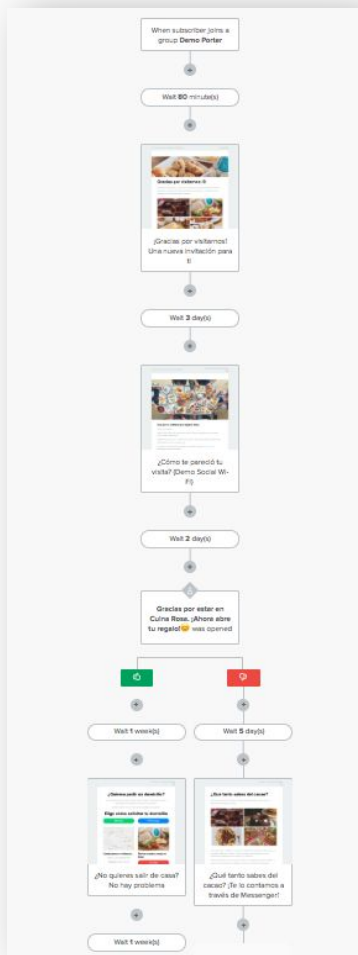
When subscriber joins a group **Demo Porter**

Wait **80** minute(s)

Gracias por visitarnos

¡Gracias por visitarnos! Una nueva invitación para ti

Wait **3** day(s)

¿Cómo te pareció tu visita? (Demo Social Wi-Fi)

Wait **2** day(s)

**Gracias por estar en Cuina Rosa. ¡Ahora abre tu regalo!😉** was opened

Wait **1** week(s)

Wait **5** day(s)

¿Quieres pedir en domicilio?

¿No quieres salir de casa? No hay problema

¿Qué tanto sabes del cacao?

¿Qué tanto sabes del cacao? ¡Te lo contamos a través de Messenger!

Wait **1** week(s)